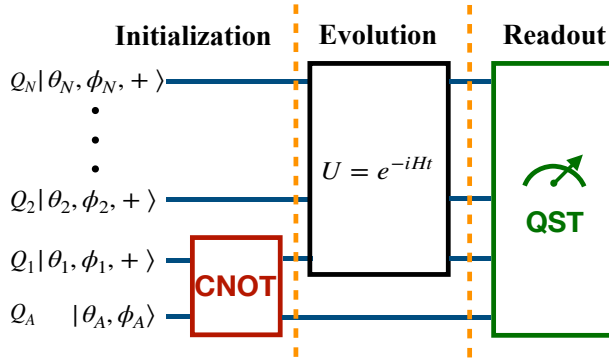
Initialization

Evolution

Readout

$Q_N|\theta_N, \phi_N, +\rangle$

$Q_2|\theta_2, \phi_2, +\rangle$

$Q_1|\theta_1, \phi_1, +\rangle$

$Q_A \quad |\theta_A, \phi_A\rangle$

CNOT

$U = e^{-iHt}$

QST